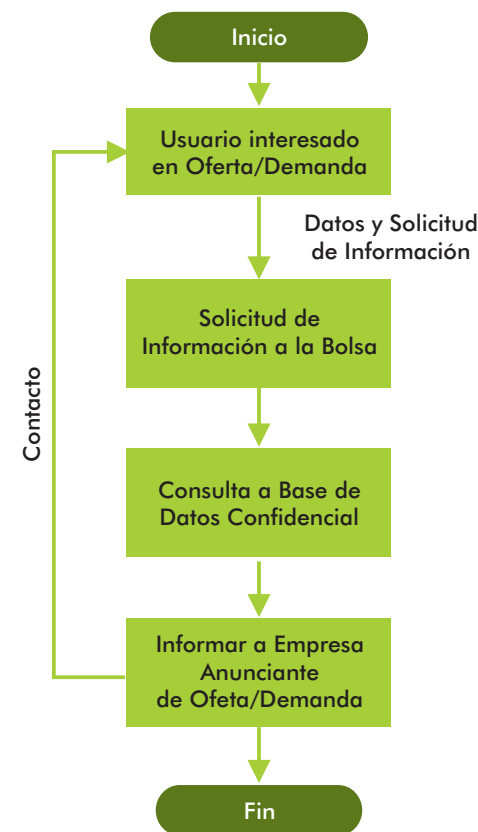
Inicio

Usuario interesado en Oferta/Demanda

Datos y Solicitud de Información

Solicitud de Información a la Bolsa

Consulta a Base de Datos Confidencial

Informar a Empresa Anunciante de Ofeta/Demanda

Contacto

Fin